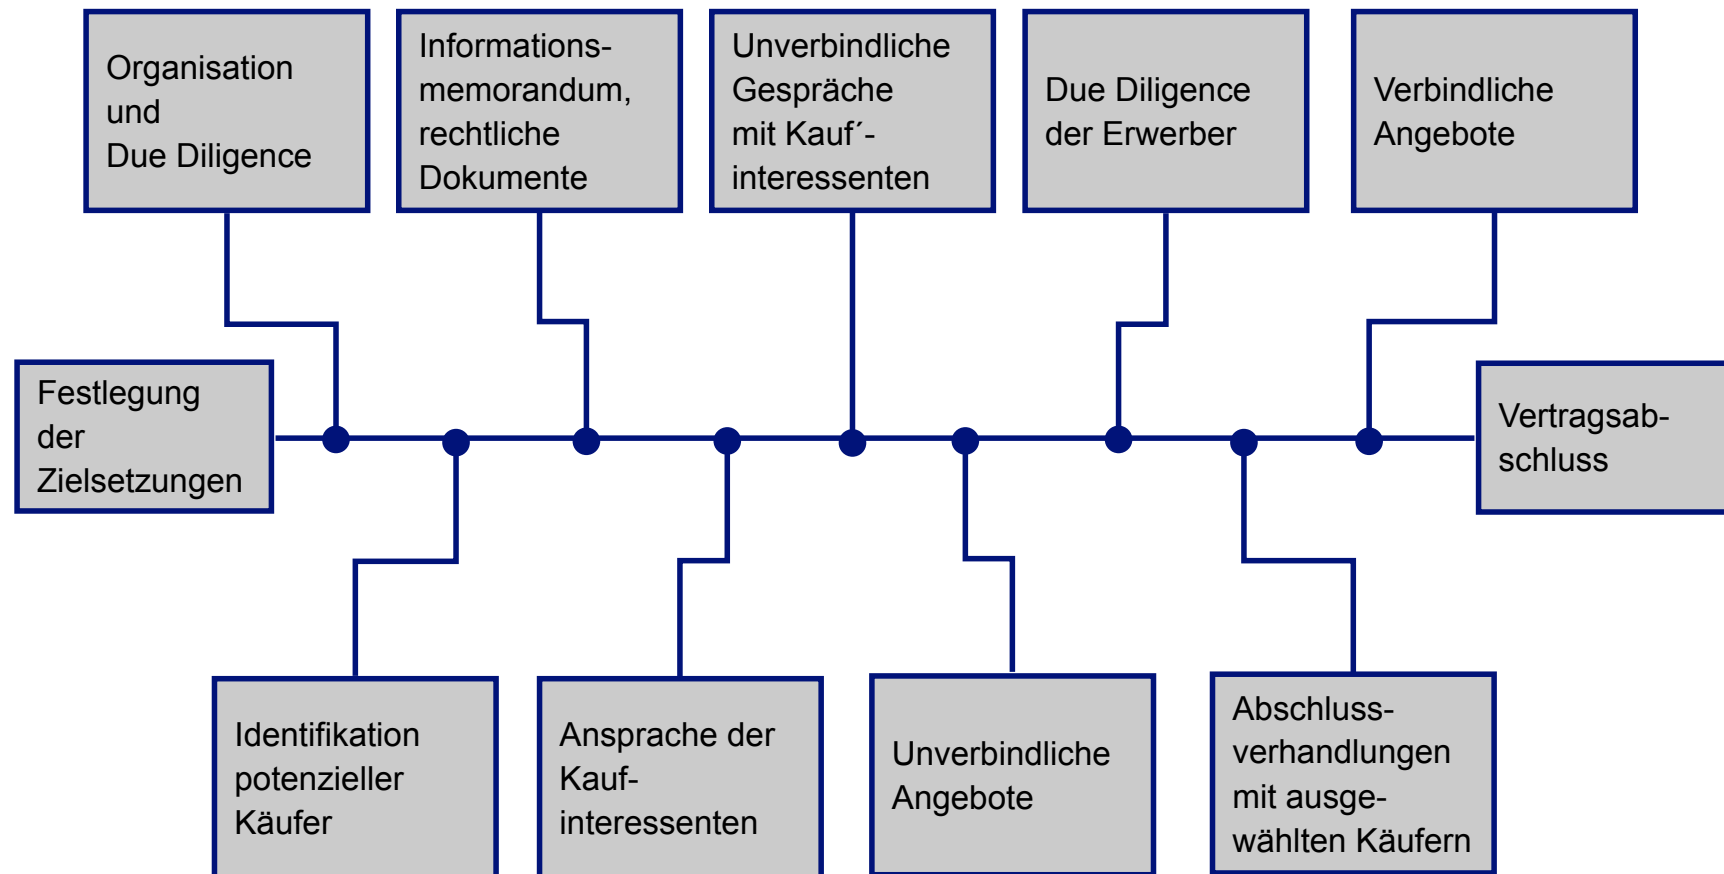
Organisation und Due Diligence

Informations-memorandum, rechtliche Dokumente

Unverbindliche Gespräche mit Kauf´-interessenten

Due Diligence der Erwerber

Verbindliche Angebote

Festlegung der Zielsetzungen

Vertragsab-schluss

Identifikation potenzieller Käufer

Ansprache der Kauf-interessenten

Unverbindliche Angebote

Abschluss-verhandlungen mit ausge-wählten Käufern